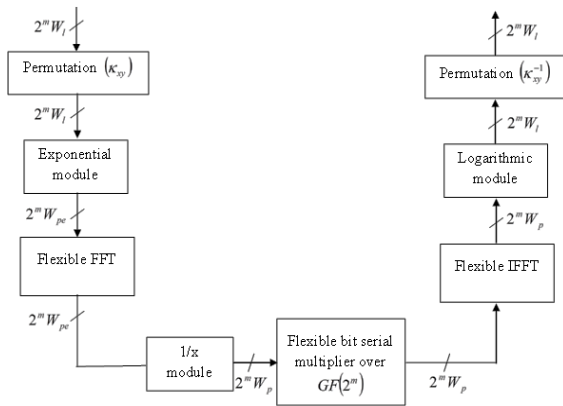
$2^m W_l$

Permutation $(\kappa_{xy})$

$2^m W_l$

Exponential module

$2^m W_{pe}$

Flexible FFT

$2^m W_{pe}$

1/x module

$2^m W_p$

Flexible bit serial multiplier over $GF(2^m)$

$2^m W_p$

Flexible IFFT

$2^m W_p$

Logarithmic module

$2^m W_l$

Permutation $(\kappa_{xy}^{-1})$

$2^m W_l$